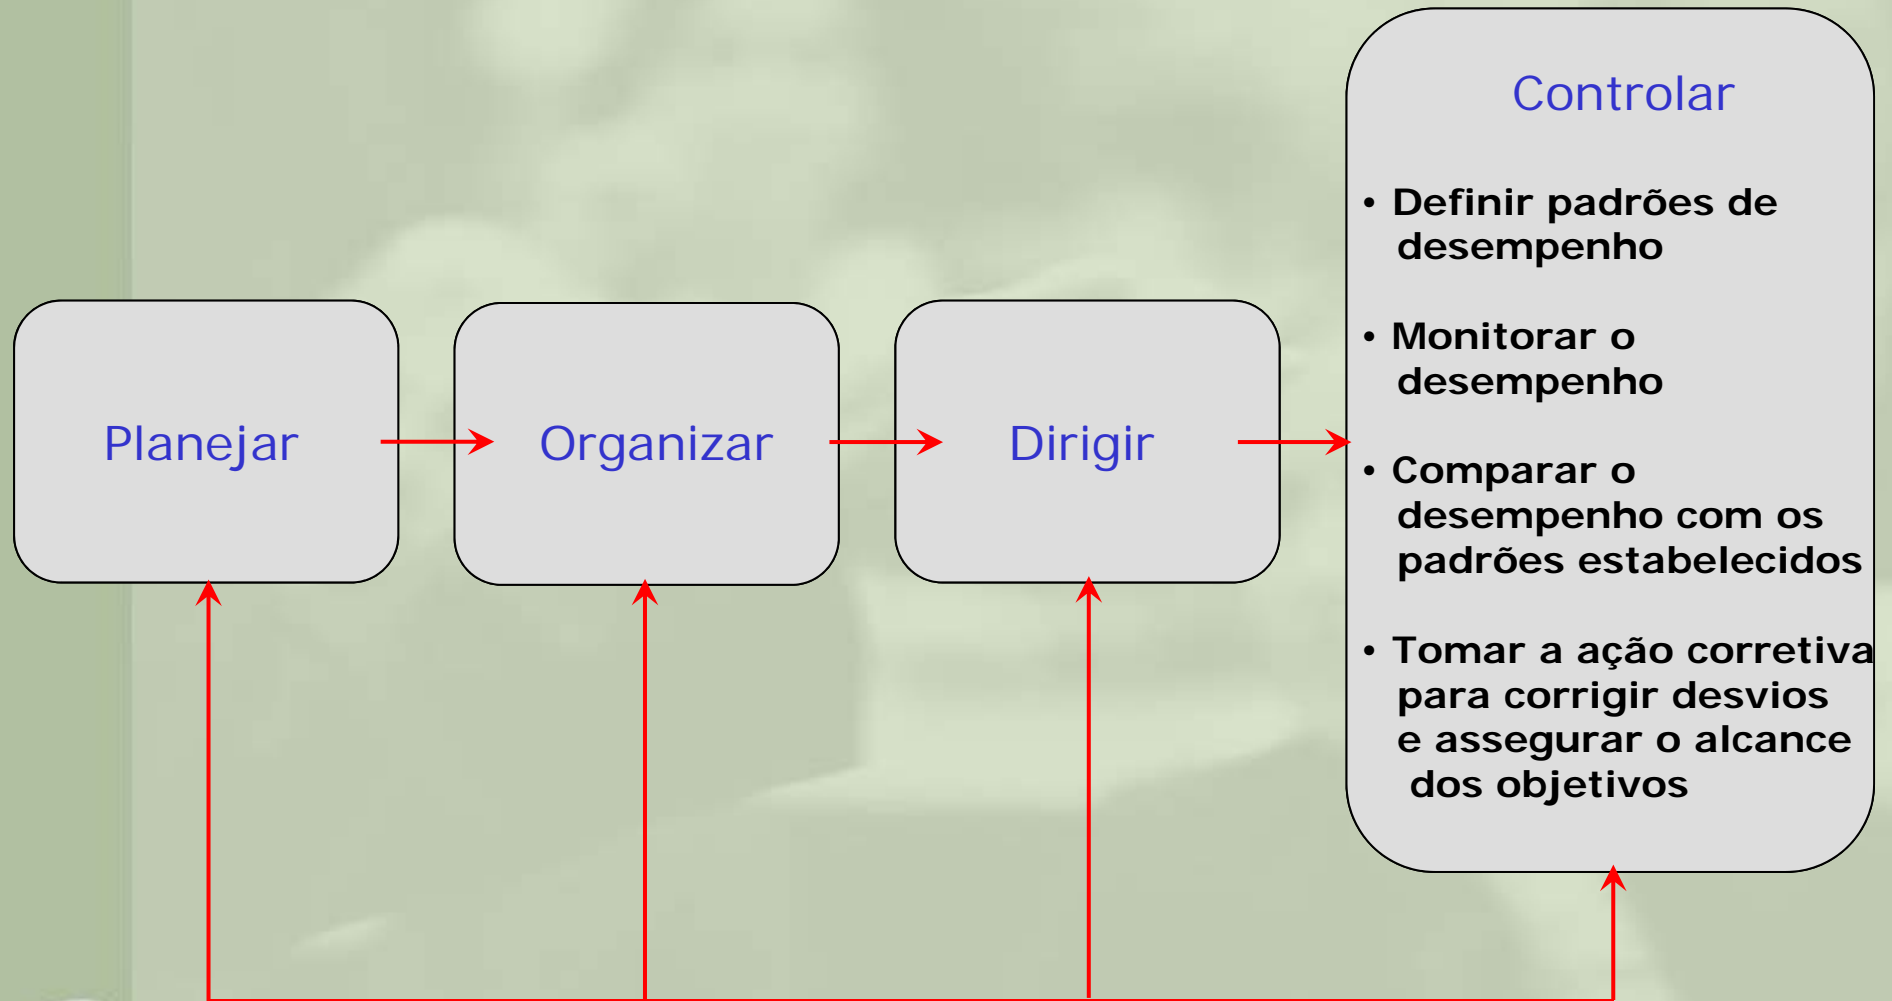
Planejar

Organizar

Dirigir

Controlar

• Definir padrões de desempenho

• Monitorar o desempenho

• Comparar o desempenho com os padrões estabelecidos

• Tomar a ação corretiva para corrigir desvios e assegurar o alcance dos objetivos